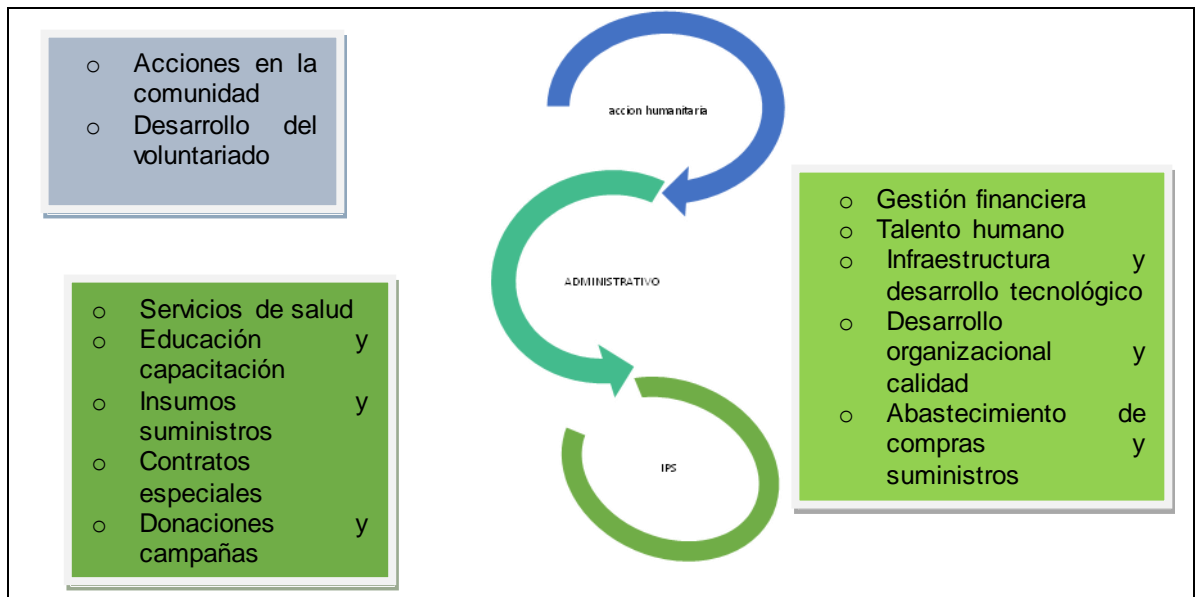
o Acciones en la comunidad
o Desarrollo del voluntariado

accion humanitaria

ADMINISTRATIVO

IPS

o Gestión financiera
o Talento humano
o Infraestructura y desarrollo tecnológico
o Desarrollo organizacional y calidad
o Abastecimiento de compras y suministros

o Servicios de salud
o Educación y capacitación
o Insumos y suministros
o Contratos especiales
o Donaciones y campañas